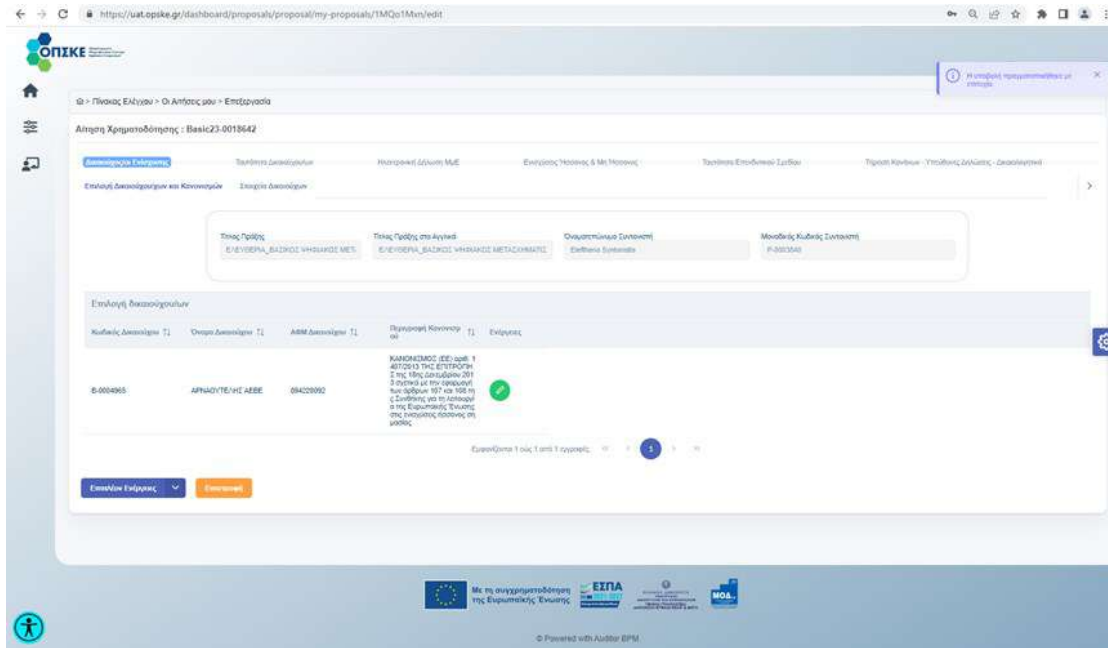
https://uat.opske.gr/dashboard/proposals/proposal/my-proposals/1MQo1Mxn/edit

ΟΠΣΚΕ

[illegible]

Πίνακας Ελέγχου > Οι Αιτήσεις μου > Επεξεργασία

Αίτηση Χρηματοδότησης : Basic23-0018642

Δικαιούχοι και Ενέργειες | Ταυτότητα Δικαιούχων | Ηλεκτρονική Δήλωση ΜμΕ | Ενισχύσεις Ήσσονος & Μη Ήσσονος | Ταυτότητα Επενδυτικού Σχεδίου | Τήρηση Κανόνων - Υπεύθυνες Δηλώσεις - Δικαιολογητικά

Επιλογή Δικαιούχων και Κανονισμών | Στοιχεία Δικαιούχων

Τίτλος Πράξης
ΕΛΕΥΘΕΡΙΑ_ΒΑΣΙΚΟΣ ΨΗΦΙΑΚΟΣ ΜΕΤ

Τίτλος Πράξης στα Αγγλικά
ΕΛΕΥΘΕΡΙΑ_ΒΑΣΙΚΟΣ ΨΗΦΙΑΚΟΣ ΜΕΤΑΣΧΗΜΑΤΙ

Ονοματεπώνυμο Συντονιστή
Eleftheria Syntonistis

Μοναδικός Κωδικός Συντονιστή
P-0003540

Επιλογή δικαιούχων

| Κωδικός Δικαιούχου | Όνομα Δικαιούχου | ΑΦΜ Δικαιούχου | Περιγραφή Κανονισμού | Ενέργειες |
|---|---|---|---|---|
| B-0004965 | ΑΡΝΑΟΥΤΕΛΗΣ ΑΕΒΕ | 094028092 | ΚΑΝΟΝΙΣΜΟΣ (ΕΕ) αριθ. 1407/2013 ΤΗΣ ΕΠΙΤΡΟΠΗΣ της 18ης Δεκεμβρίου 2013 σχετικά με την εφαρμογή των άρθρων 107 και 108 της Συνθήκης για τη λειτουργία της Ευρωπαϊκής Ένωσης στις ενισχύσεις ήσσονος σημασίας | |

Εμφανίζονται 1 έως 1 από 1 εγγραφές

1

Επιλέξτε Ενέργειες | Επιστροφή

Με τη συγχρηματοδότηση της Ευρωπαϊκής Ένωσης | ΕΣΠΑ | ΜΟΔ

© Powered with Auditor BPM